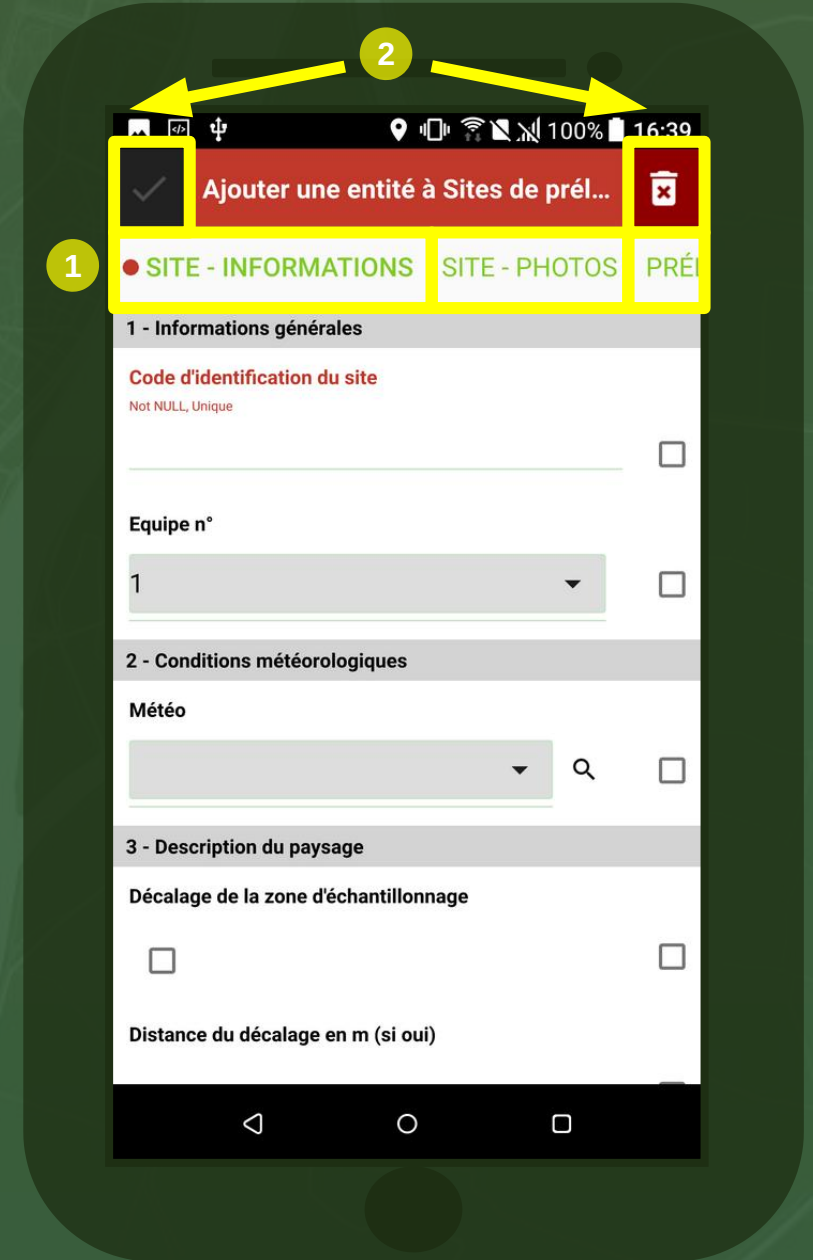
2

100% 16:39

Ajouter une entité à Sites de prél...

1

SITE - INFORMATIONS

SITE - PHOTOS

PRÉ

1 - Informations générales

Code d'identification du site

Not NULL, Unique

Equipe n°

1

2 - Conditions météorologiques

Météo

3 - Description du paysage

Décalage de la zone d'échantillonnage

Distance du décalage en m (si oui)